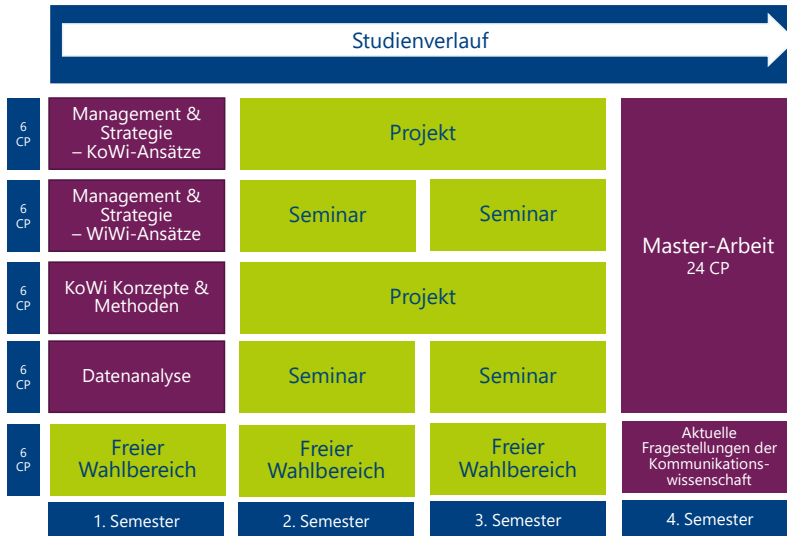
Studienverlauf

| | 1. Semester | 2. Semester | 3. Semester | 4. Semester |
|---|---|---|---|---|
| 6 CP | Management & Strategie – KoWi-Ansätze | Projekt | | Master-Arbeit 24 CP |
| 6 CP | Management & Strategie – WiWi-Ansätze | Seminar | Seminar | |
| 6 CP | KoWi Konzepte & Methoden | Projekt | | |
| 6 CP | Datenanalyse | Seminar | Seminar | |
| 6 CP | Freier Wahlbereich | Freier Wahlbereich | Freier Wahlbereich | Aktuelle Fragestellungen der Kommunikationswissenschaft |